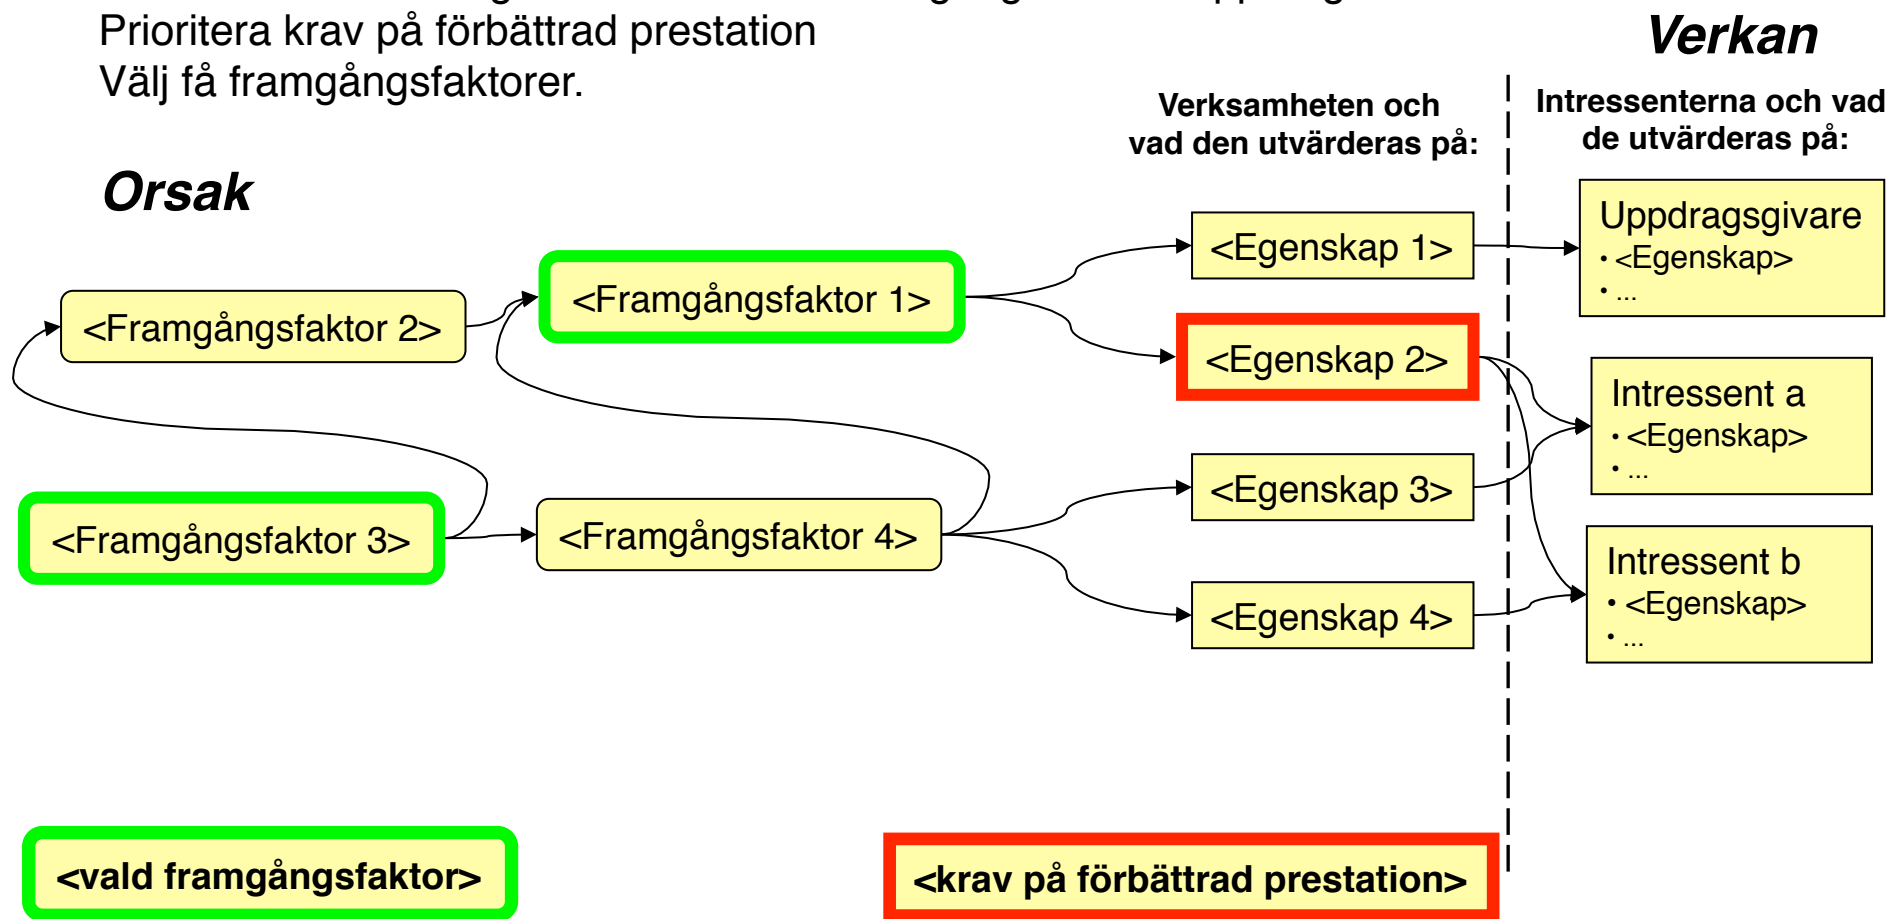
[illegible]
Prioritera krav på förbättrad prestation
Välj få framgångsfaktorer.

Verkan

Verksamheten och vad den utvärderas på:

Intressenterna och vad de utvärderas på:

Orsak

<Framgångsfaktor 2>

<Framgångsfaktor 1>

<Framgångsfaktor 3>

<Framgångsfaktor 4>

<Egenskap 1>

<Egenskap 2>

<Egenskap 3>

<Egenskap 4>

Uppdragsgivare
• <Egenskap>
• ...

Intressent a
• <Egenskap>
• ...

Intressent b
• <Egenskap>
• ...

<vald framgångsfaktor>

<krav på förbättrad prestation>